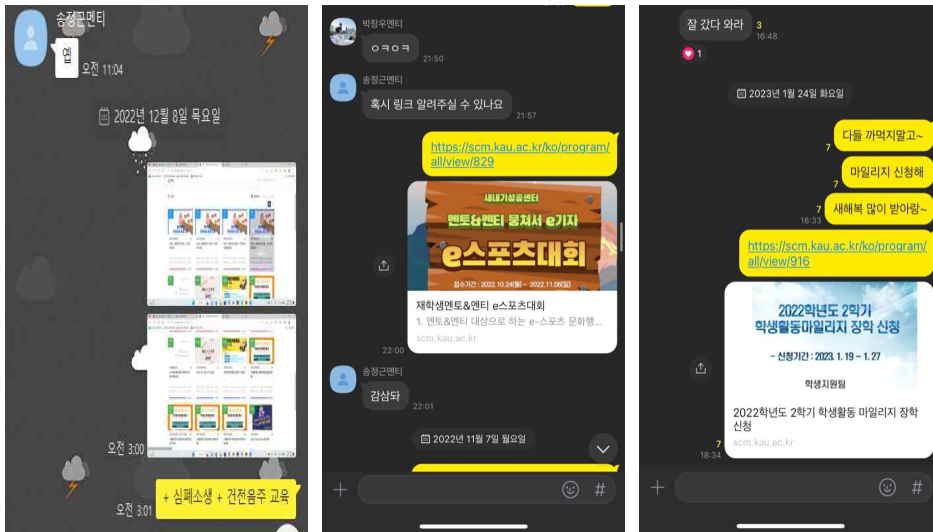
송정근멘티
옙
오전 11:04

2022년 12월 8일 목요일

오전 3:00

+ 심폐소생 + 건전음주 교육
오전 3:01

박장우멘티
ㅇㅋㅇㅋ
21:50

송정근멘티
혹시 링크 알려주실 수 있나요
21:57

https://scm.kau.ac.kr/ko/program/all/view/829

새내기성공센터
멘토&멘티 뭉쳐서 e기자
e스포츠대회
접수기간 : 2022.10.24(월) ~ 2022.11.06(일)

재학생멘토&멘티 e스포츠대회
1. 멘토&멘티 대상으로 하는 e-스포츠 문화행...
scm.kau.ac.kr
22:00

송정근멘티
감삼돠
22:01

2022년 11월 7일 월요일

잘 갔다 와라 3
16:48
1

2023년 1월 24일 화요일

7 다들 까먹지말고~
7 마일리지 신청해
7 새해복 많이 받아랑~
18:33

https://scm.kau.ac.kr/ko/program/all/view/916

2022학년도 2학기
학생활동마일리지 장학 신청
- 신청기간 : 2023. 1. 19 ~ 1. 27
학생지원팀

2022학년도 2학기 학생활동 마일리지 장학 신청
scm.kau.ac.kr
7
18:34